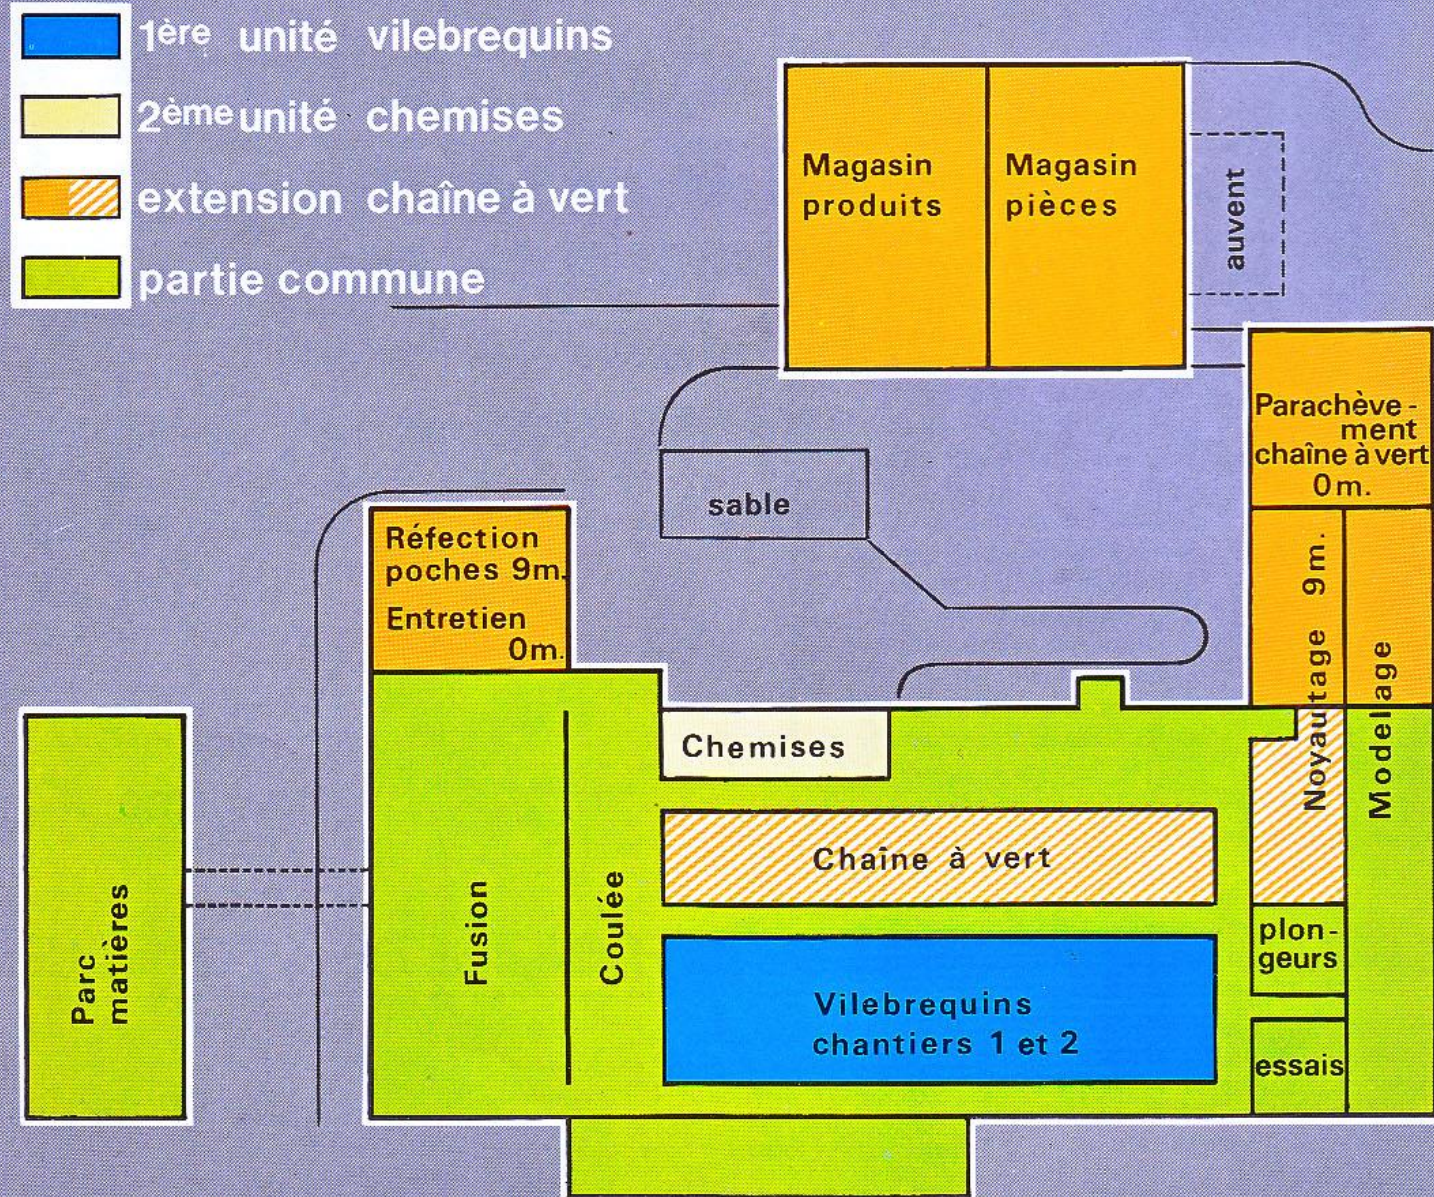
1ère unité vilebrequins
2ème unité chemises
extension chaîne à vert
partie commune

Magasin produits
Magasin pièces
auvent

Parachèvement chaîne à vert 0m.

sable

Réfection poches 9m.
Entretien 0m.

Noyautage 9m.
Modelage

Chemises

Chaîne à vert

Parc matières

Fusion
Coulée

Vilebrequins chantiers 1 et 2

plongeurs
essais